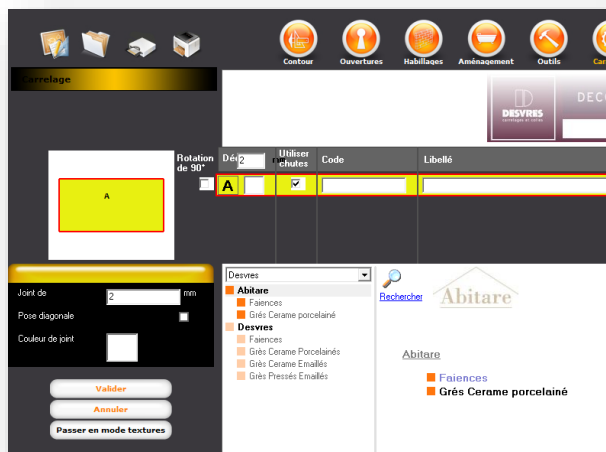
Contour
Ouvertures
Habillages
Aménagement
Outils
Car

Carrelage

DESVRES
DEC

A

Rotation de 90°
Déc 2
Utiliser chutes
Code
Libellé
A

Joint de 2 mm
Pose diagonale
Couleur de joint

Valider
Annuler
Passer en mode textures

Desvres
Abitare
Faiences
Grés Cerame porcelainé
Desvres
Faiences
Grés Cerame Porcelainés
Grés Cerame Emaillés
Grés Pressés Emaillés

Rechercher
Abitare

Abitare
Faiences
Grés Cerame porcelainé